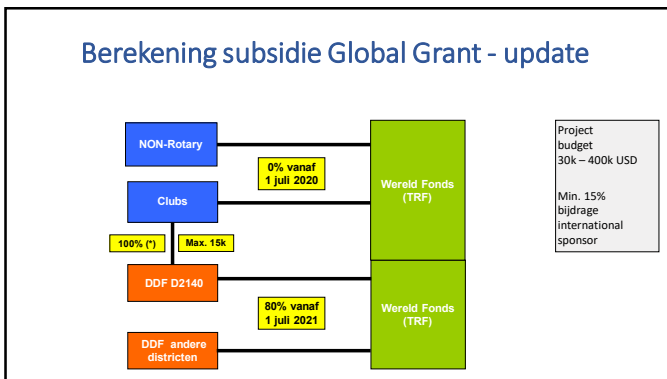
Berekening subsidie Global Grant - update

NON-Rotary

0% vanaf 1 juli 2020

Clubs

Wereld Fonds (TRF)

100% (*)

Max. 15k

DDF D2140

80% vanaf 1 juli 2021

Wereld Fonds (TRF)

DDF andere districten

Project budget 30k – 400k USD

Min. 15% bijdrage international sponsor